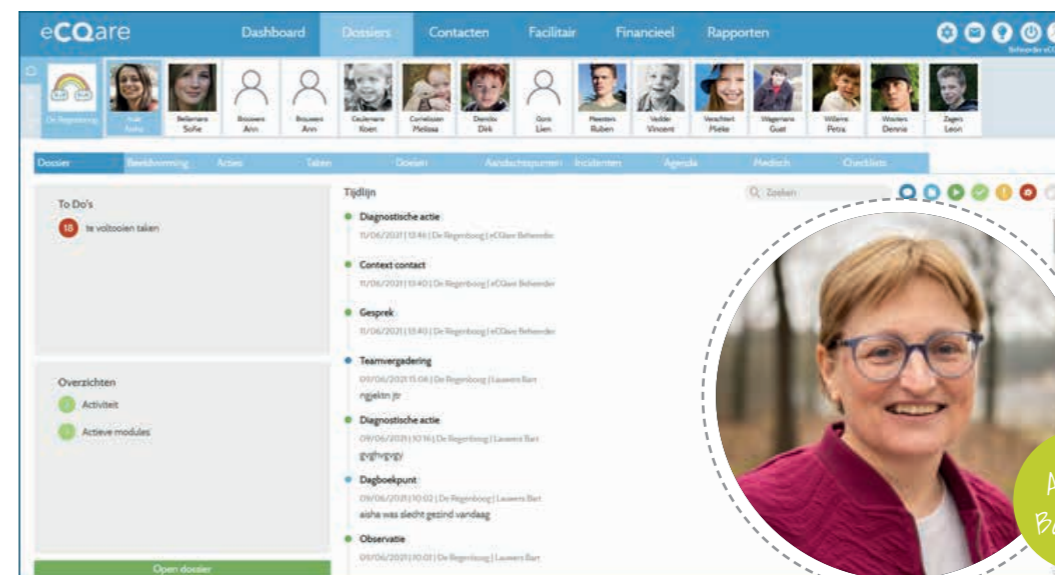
eCQare

Dashboard Dossiers Contacten Facilitair Financieel Rapporten

Beheerder eC

De Regenboog
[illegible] Aisha
Bellemans Sofie
Brouwers Ann
Brouwers Ann
Ceulemans Koen
Cornelissen Melissa
Dierickx Dirk
Goris Lien
Peeters Ruben
Vedder Vincent
Verachtert Mieke
Wagemans Gust
Willems Petra
Wouters Dennis
Zegers Leon

Dossier Beeldvorming Acties Taken Doelen Aandachtspunten Incidenten Agenda Medisch Checklists

To Do's
18 te voltooien taken

Overzichten
Activiteit
Actieve modules

Open dossier

Tijdlijn
Q Zoeken

Diagnostische actie
11/06/2021 | 13:46 | De Regenboog | eCQare Beheerder

Context contact
11/06/2021 | 13:40 | De Regenboog | eCQare Beheerder

Gesprek
11/06/2021 | 13:40 | De Regenboog | eCQare Beheerder

Teamvergadering
09/06/2021 15:06 | De Regenboog | Lauwers Bart
rgjektn jtr

Diagnostische actie
09/06/2021 | 10:16 | De Regenboog | Lauwers Bart
gvgfvgvgy

Dagboekpunt
09/06/2021 | 10:02 | De Regenboog | Lauwers Bart
aisha was slecht gezind vandaag

Observatie
09/06/2021 | 10:01 | De Regenboog | Lauwers Bart

A
Be